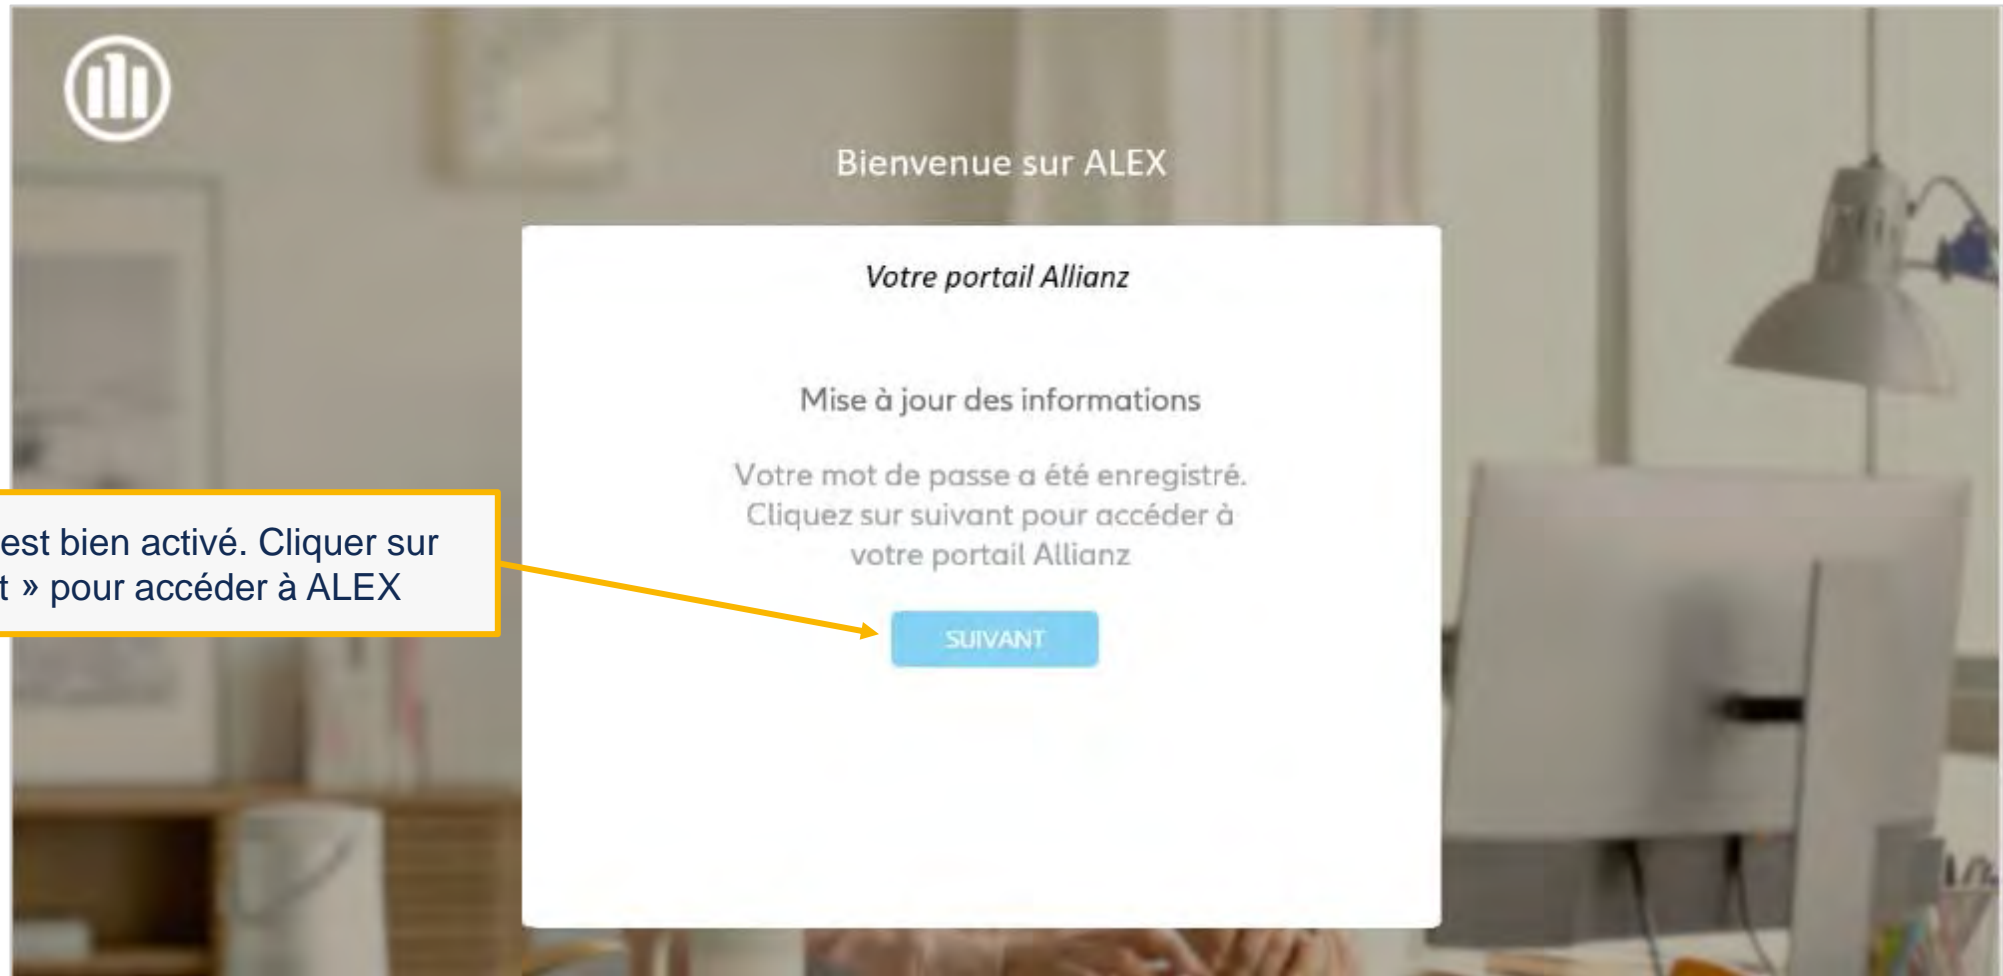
Bienvenue sur ALEX

Votre portail Allianz

Mise à jour des informations

Votre mot de passe a été enregistré. Cliquez sur suivant pour accéder à votre portail Allianz

SUIVANT

est bien activé. Cliquer sur
t » pour accéder à ALEX